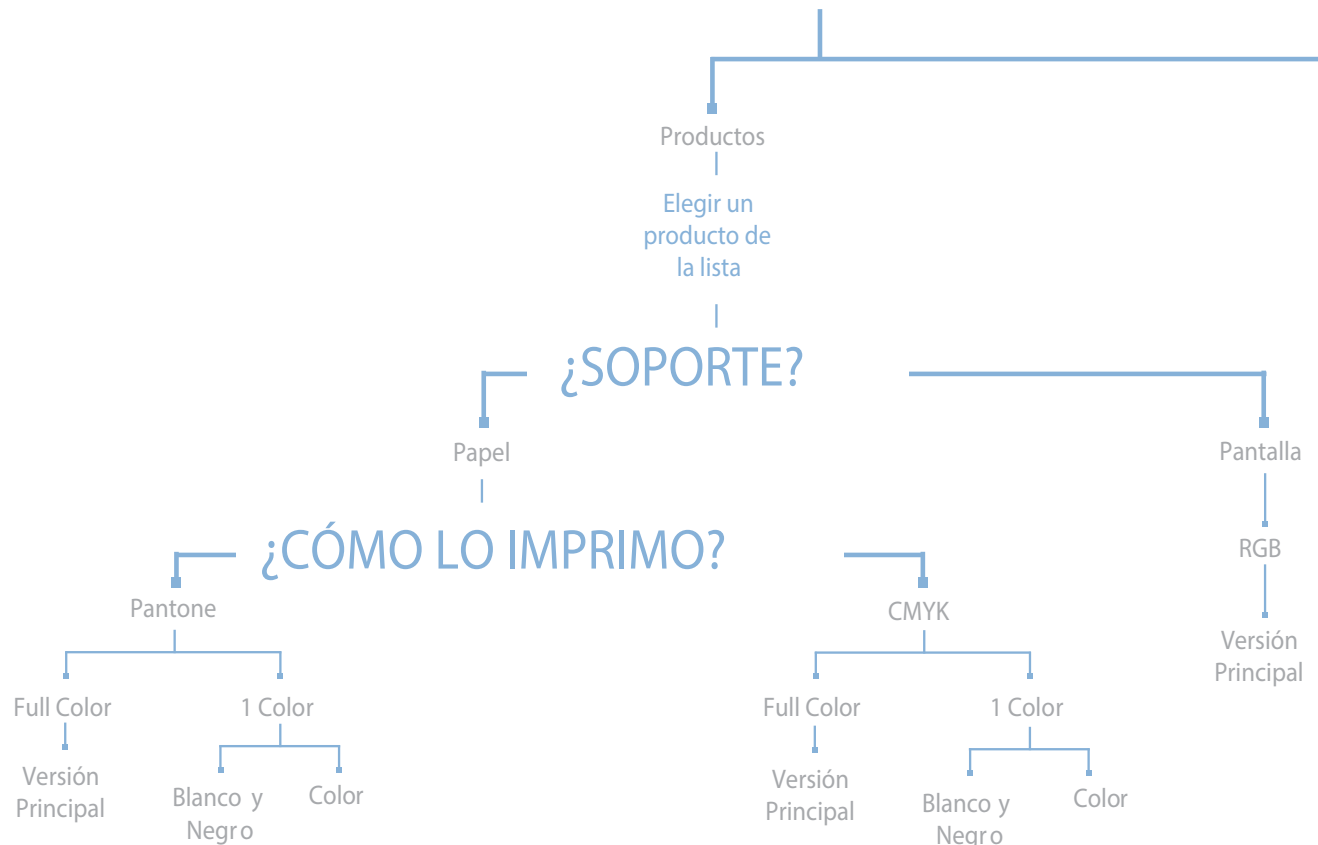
Productos

Elegir un producto de la lista

¿SOPORTE?

Papel

Pantalla

¿CÓMO LO IMPRIMO?

RGB

Versión Principal

Pantone

Full Color

Versión Principal

1 Color

Blanco y Negro

Color

CMYK

Full Color

Versión Principal

1 Color

Blanco y Negro

Color